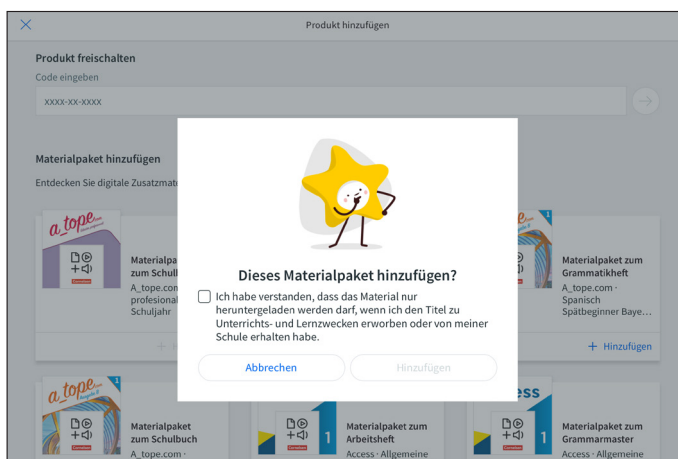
Produkt hinzufügen

Produkt freischalten

Code eingeben

XXXX-XX-XXXX

Materialpaket hinzufügen

Entdecken Sie digitale Zusatzmate

a_tope

Materialpaket zum Schulb

A_tope.com profesional Schuljahr

Dieses Materialpaket hinzufügen?

Ich habe verstanden, dass das Material nur heruntergeladen werden darf, wenn ich den Titel zu Unterrichts- und Lernzwecken erworben oder von meiner Schule erhalten habe.

Abbrechen

Hinzufügen

Materialpaket zum Grammatikheft

A_tope.com · Spanisch Spätbeginner Baye…

+ Hinzufügen

a_tope

1

Materialpaket zum Schulbuch

A_tope.com ·

Materialpaket zum Arbeitsheft

Access · Allgemeine

1

ess

Materialpaket zum Grammarmaster

Access · Allgemeine

1